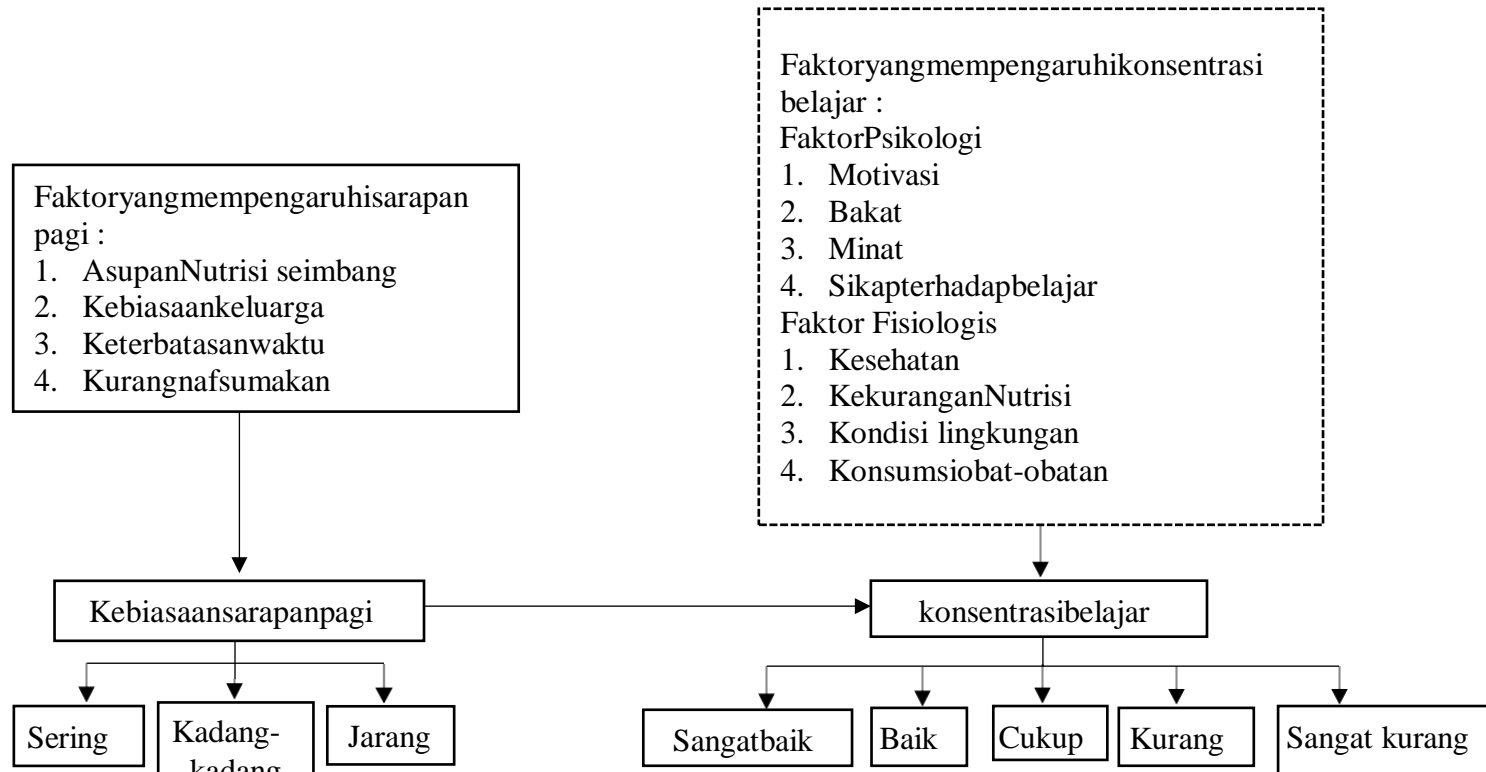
Faktoryangmempengaruhikonsentrasi belajar :
FaktorPsikologi
1. Motivasi
2. Bakat
3. Minat
4. Sikapterhadapbelajar
Faktor Fisiologis
1. Kesehatan
2. KekuranganNutrisi
3. Kondisi lingkungan
4. Konsumsiobat-obatan

Faktoryangmempengaruhisarapan pagi :
1. AsupanNutrisi seimbang
2. Kebiasaankeluarga
3. Keterbatasanwaktu
4. Kurangnafsumakan

Kebiasaansarapanpagi

konsentrasibelajar

Sering

Kadang-kadang

Jarang

Sangatbaik

Baik

Cukup

Kurang

Sangat kurang